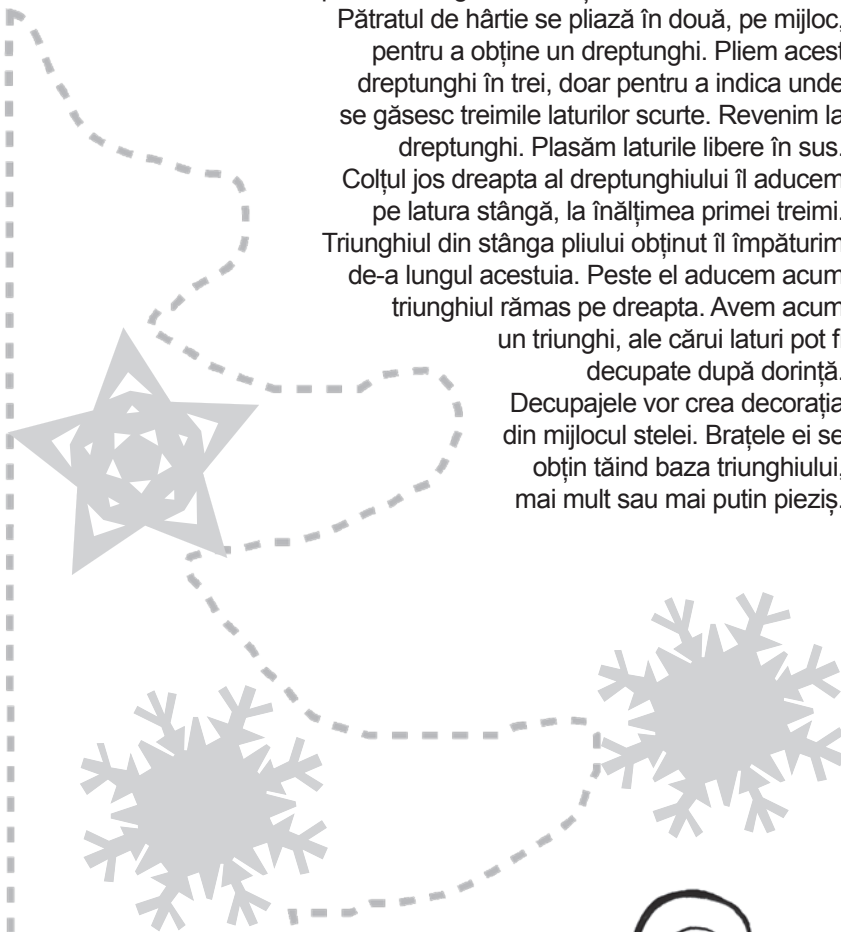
Pătratul de hârtie se pliază în două, pe mijloc, pentru a obține un dreptunghi. Pliem acest dreptunghi în trei, doar pentru a indica unde se găsesc treimile laturilor scurte. Revenim la dreptunghi. Plasăm laturile libere în sus. Colțul jos dreapta al dreptunghiului îl aducem pe latura stângă, la înălțimea primei treimi. Triunghiul din stânga pliului obținut îl împăturim de-a lungul acestuia. Peste el aducem acum triunghiul rămas pe dreapta. Avem acum un triunghi, ale cărui laturi pot fi decupate după dorință. Decupajele vor crea decorația din mijlocul stelei. Brațele ei se obțin tăind baza triunghiului, mai mult sau mai putin pieziș.